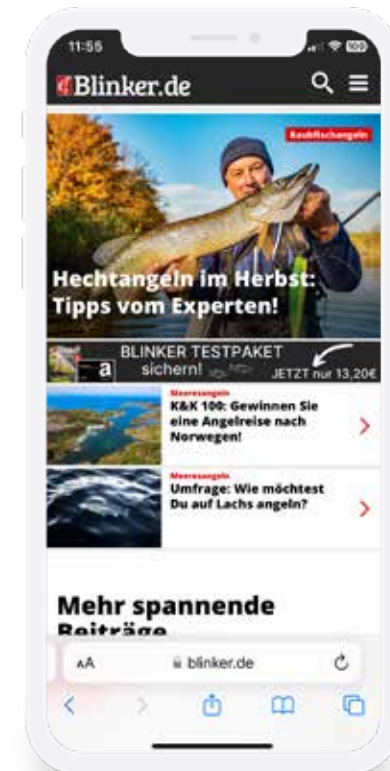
11:55

109

Blinker.de

Raubfischangeln

Hechtangeln im Herbst: Tipps vom Experten!

a

BLINKER TESTPAKET sichern!

JETZT nur 13,20€

Meeresangeln

K&K 100: Gewinnen Sie eine Angelreise nach Norwegen!

Meeresangeln

Umfrage: Wie möchtest Du auf Lachs angeln?

Mehr spannende Beiträge

AA

blinker.de